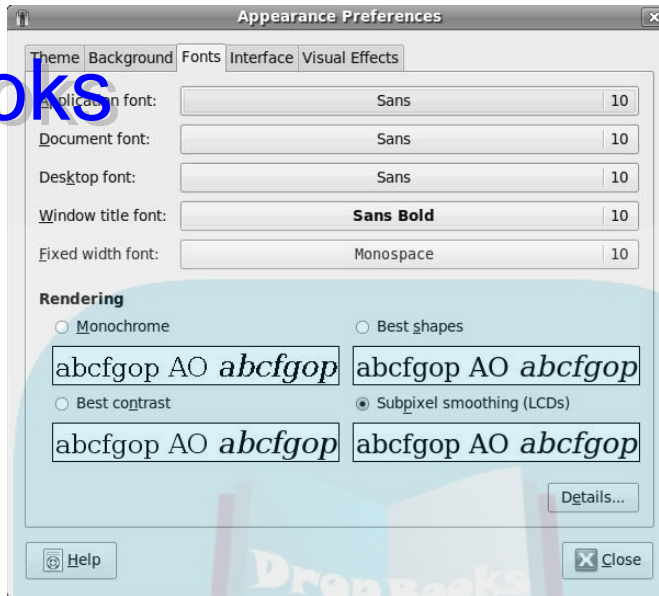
Appearance Preferences

Theme Background Fonts Interface Visual Effects

oks

Application font: Sans 10

Document font: Sans 10

Desktop font: Sans 10

Window title font: Sans Bold 10

Fixed width font: Monospace 10

Rendering

Monochrome

abcfgop AO abcfgop

Best shapes

abcfgop AO abcfgop

Best contrast

abcfgop AO abcfgop

Subpixel smoothing (LCDs)

abcfgop AO abcfgop

Details...

Help

Close

DropBooks